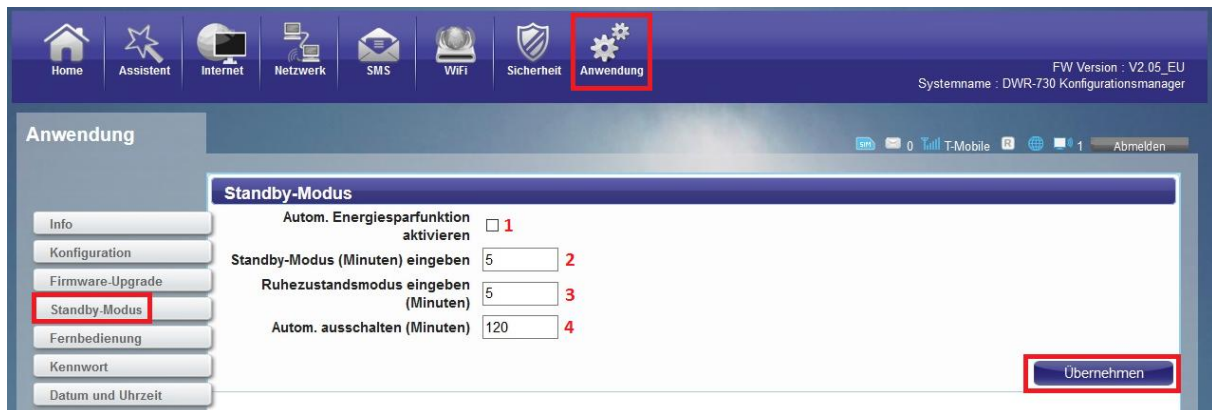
Home Assistent Internet Netzwerk SMS WiFi Sicherheit Anwendung

FW Version : V2.05_EU
Systemname : DWR-730 Konfigurationsmanager

Anwendung

SIM 0 T-Mobile R 1 Abmelden

Standby-Modus

Info
Konfiguration
Firmware-Upgrade
Standby-Modus
Fernbedienung
Kennwort
Datum und Uhrzeit

Autom. Energiesparfunktion aktivieren ☐ 1
Standby-Modus (Minuten) eingeben 5 2
Ruhezustandsmodus eingeben (Minuten) 5 3
Autom. ausschalten (Minuten) 120 4

Übernehmen